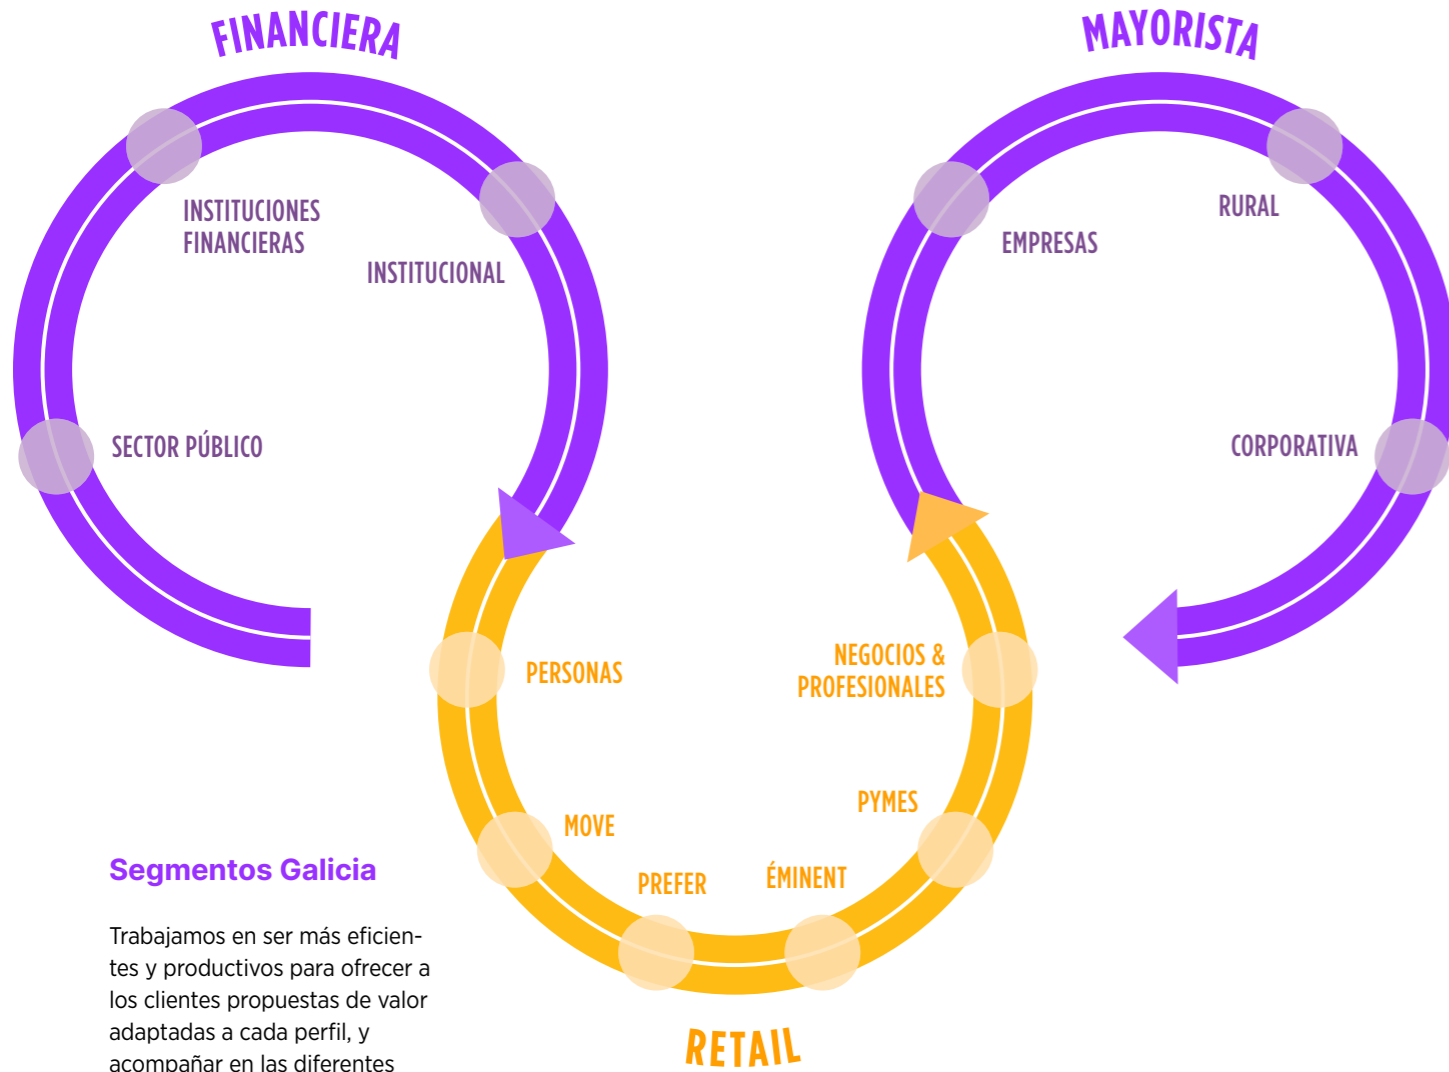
FINANCIERA

INSTITUCIONES FINANCIERAS

INSTITUCIONAL

SECTOR PÚBLICO

MAYORISTA

RURAL

EMPRESAS

CORPORATIVA

PERSONAS

NEGOCIOS & PROFESIONALES

MOVE

PYMES

PREFER

ÉMINENT

RETAIL

Segmentos Galicia

Trabajamos en ser más eficientes y productivos para ofrecer a los clientes propuestas de valor adaptadas a cada perfil, y acompañar en las diferentes